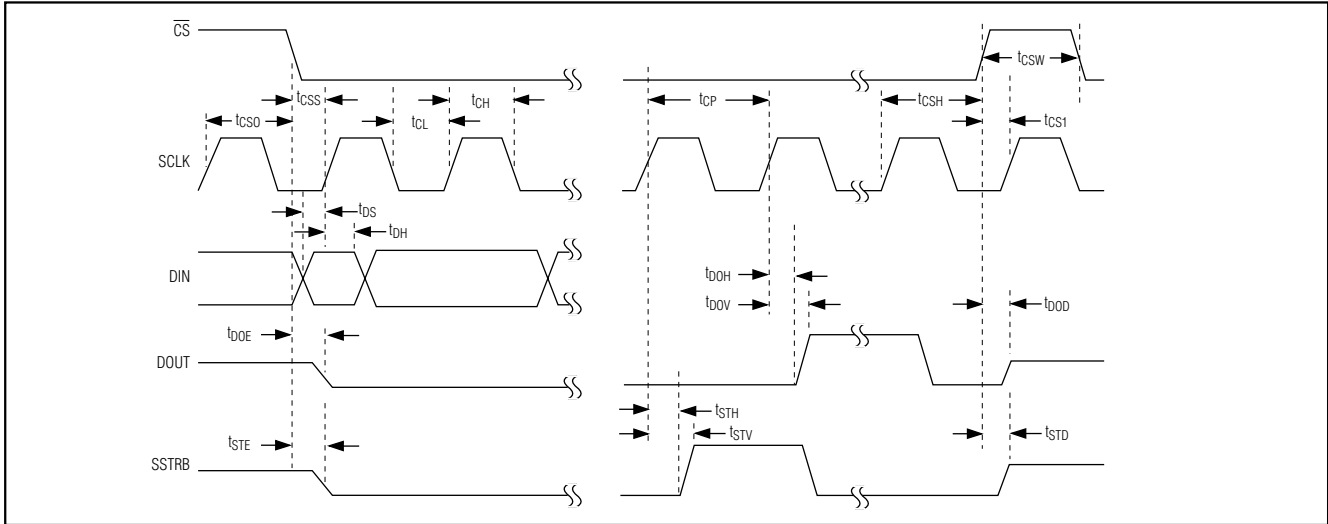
$\overline{CS}$

$t_{CSW}$

$t_{CSS}$

$t_{CH}$

$t_{CP}$

$t_{CSH}$

$t_{CSO}$

$t_{CL}$

$t_{CS1}$

SCLK

$t_{DS}$

$t_{DH}$

DIN

$t_{DOH}$

$t_{DOV}$

$t_{DOD}$

$t_{DOE}$

DOUT

$t_{STH}$

$t_{STV}$

$t_{STD}$

$t_{STE}$

SSTRB